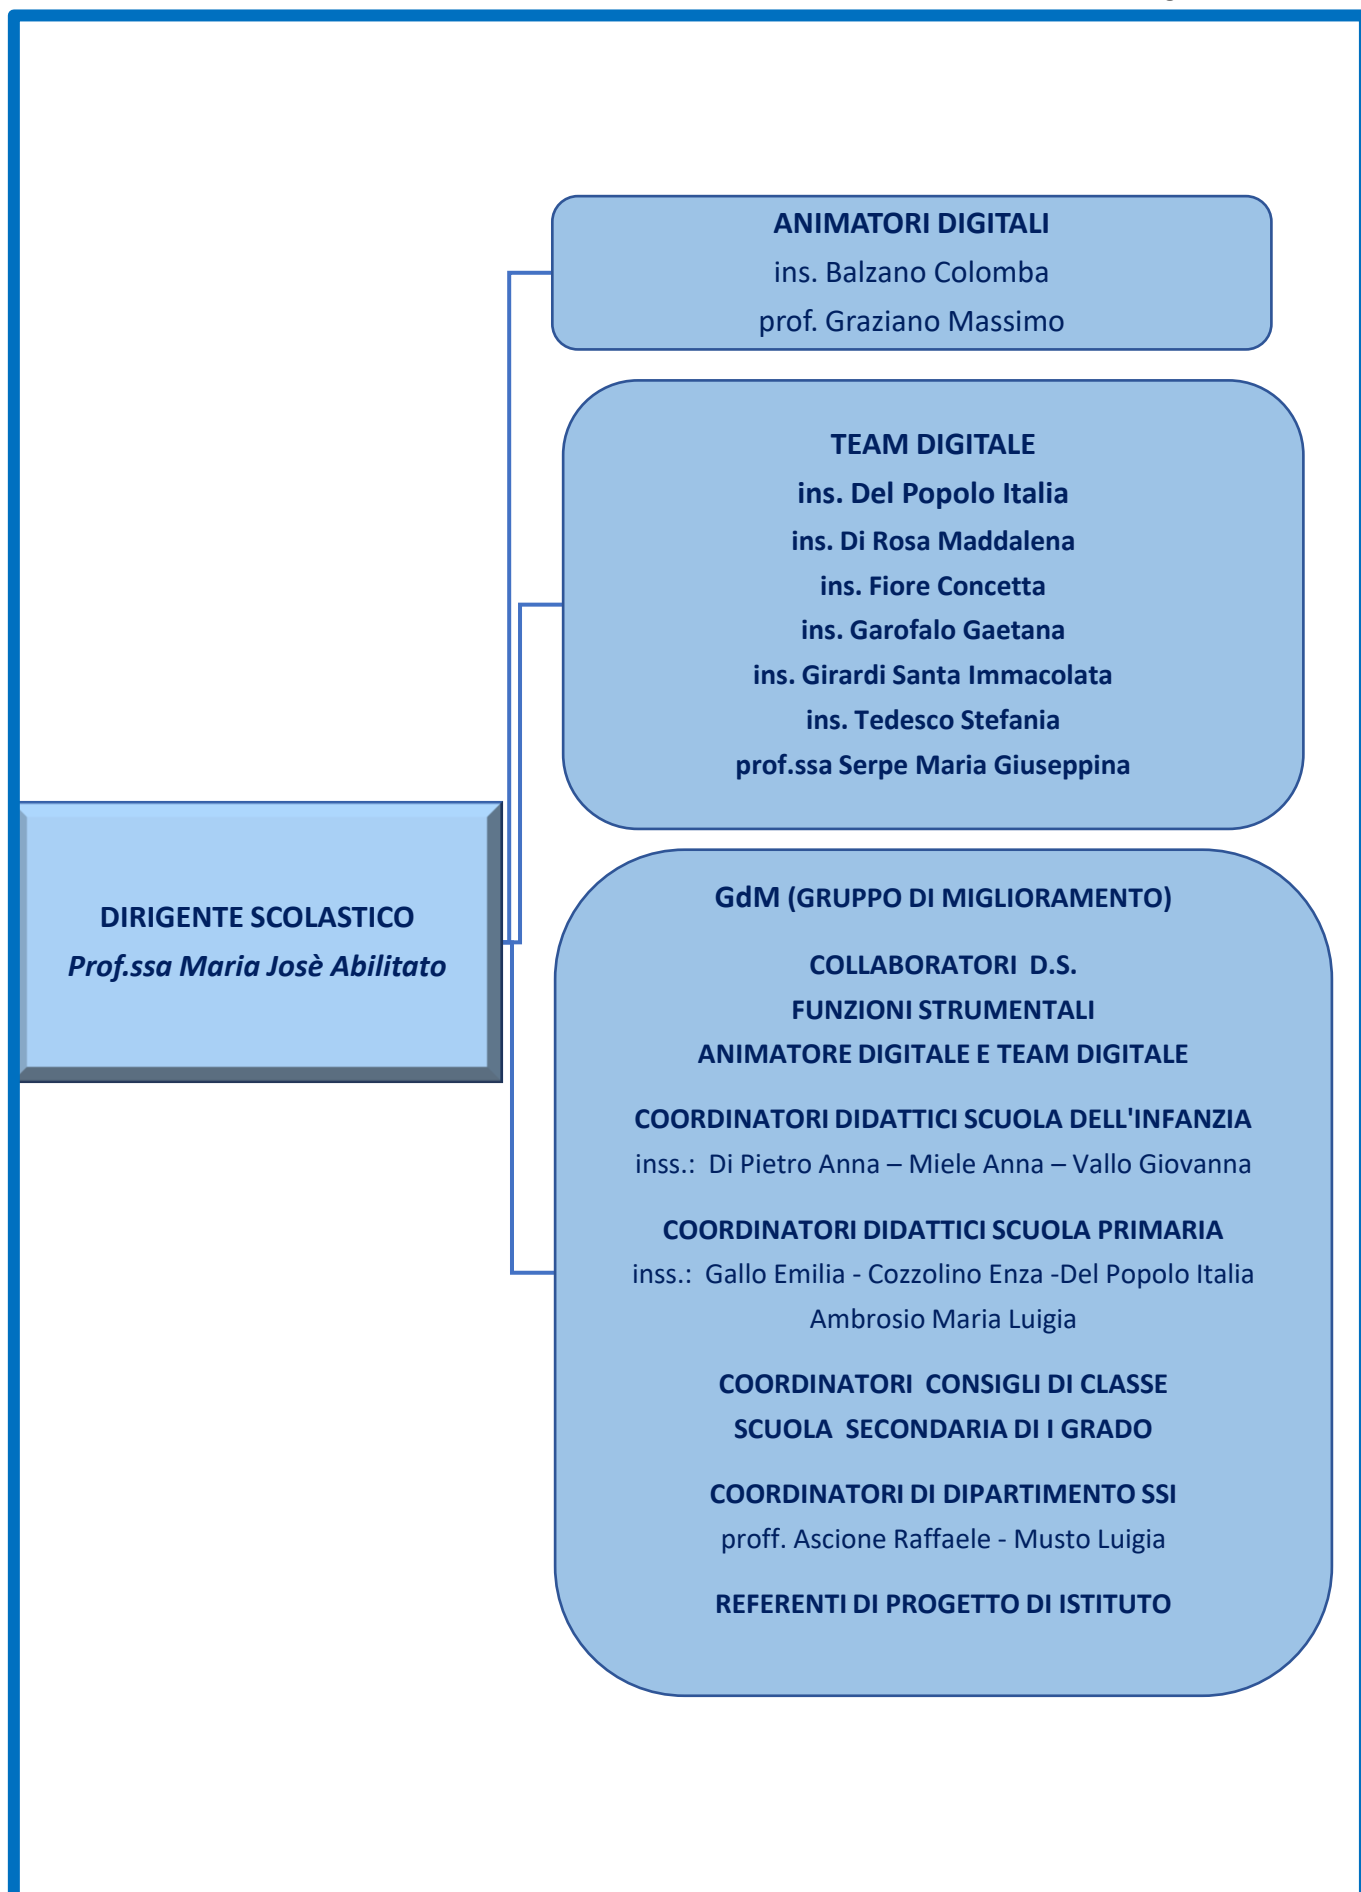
ANIMATORI DIGITALI
ins. Balzano Colomba
prof. Graziano Massimo

TEAM DIGITALE
ins. Del Popolo Italia
ins. Di Rosa Maddalena
ins. Fiore Concetta
ins. Garofalo Gaetana
ins. Girardi Santa Immacolata
ins. Tedesco Stefania
prof.ssa Serpe Maria Giuseppina

DIRIGENTE SCOLASTICO
Prof.ssa Maria Josè Abilitato

GdM (GRUPPO DI MIGLIORAMENTO)

COLLABORATORI D.S.
FUNZIONI STRUMENTALI
ANIMATORE DIGITALE E TEAM DIGITALE

COORDINATORI DIDATTICI SCUOLA DELL'INFANZIA
inss.: Di Pietro Anna – Miele Anna – Vallo Giovanna

COORDINATORI DIDATTICI SCUOLA PRIMARIA
inss.: Gallo Emilia - Cozzolino Enza -Del Popolo Italia Ambrosio Maria Luigia

COORDINATORI CONSIGLI DI CLASSE
SCUOLA SECONDARIA DI I GRADO

COORDINATORI DI DIPARTIMENTO SSI
proff. Ascione Raffaele - Musto Luigia

REFERENTI DI PROGETTO DI ISTITUTO